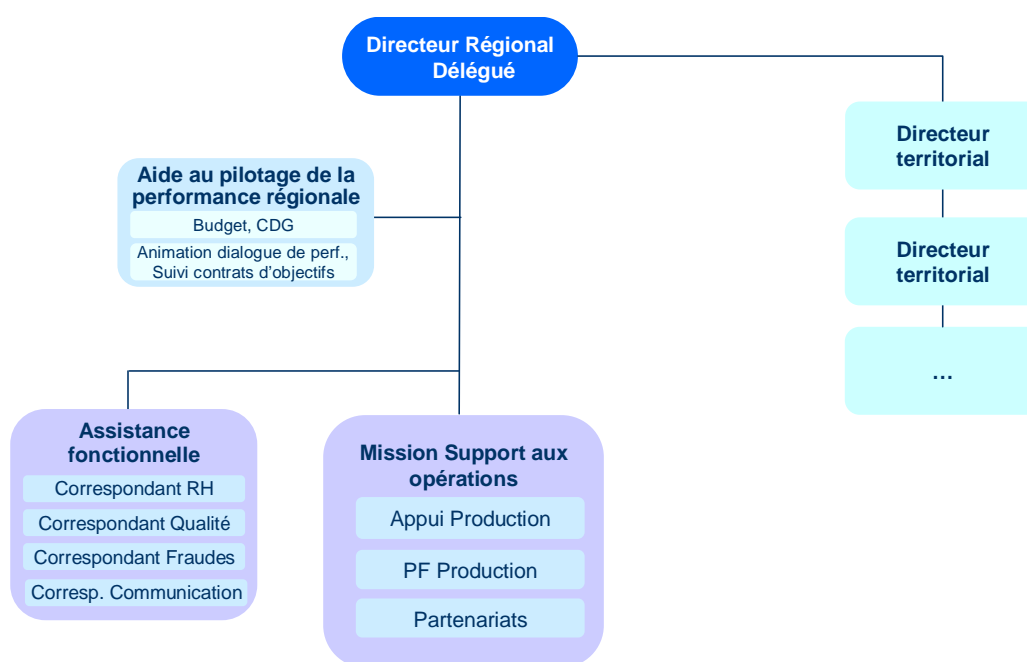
Directeur Régional Délégué

Aide au pilotage de la performance régionale
Budget, CDG
Animation dialogue de perf., Suivi contrats d'objectifs

Directeur territorial

Directeur territorial

...

Assistance fonctionnelle
Correspondant RH
Correspondant Qualité
Correspondant Fraudes
Corresp. Communication

Mission Support aux opérations
Appui Production
PF Production
Partenariats